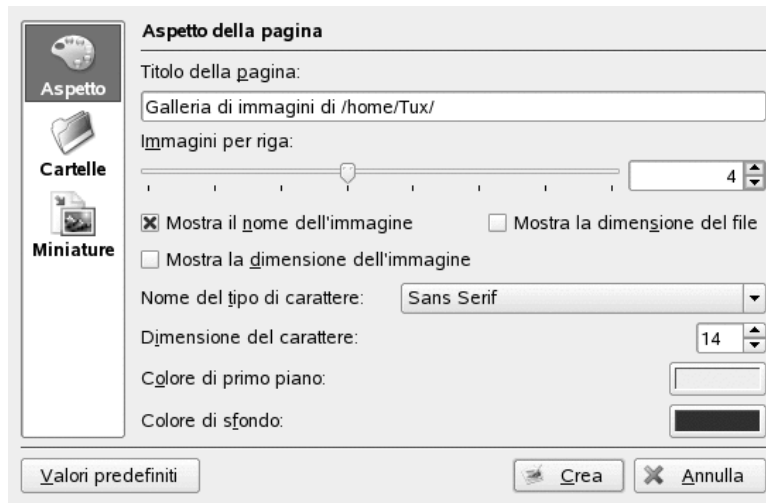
Aspetto
Cartelle
Miniature

Aspetto della pagina

Titolo della pagina:

Galleria di immagini di /home/Tux/

Immagini per riga:

4

Mostra il nome dell'immagine

Mostra la dimensione del file

Mostra la dimensione dell'immagine

Nome del tipo di carattere: Sans Serif

Dimensione del carattere: 14

Colore di primo piano:

Colore di sfondo:

Valori predefiniti

Crea

Annulla